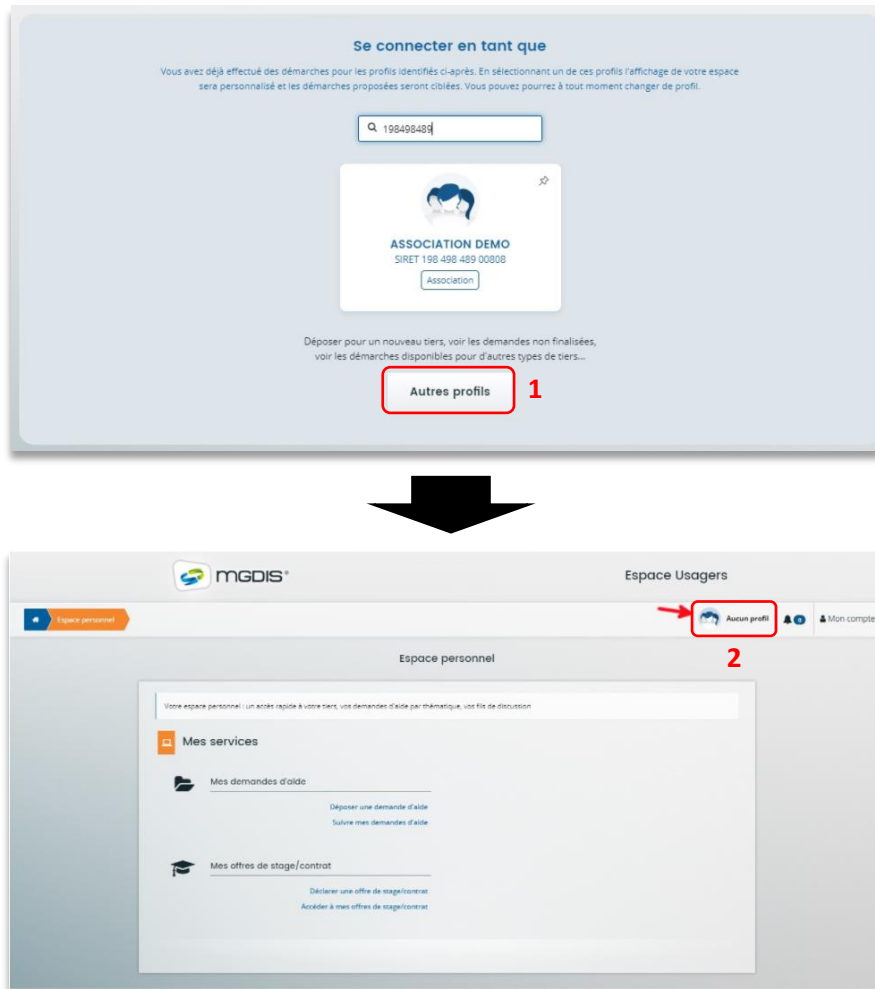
Se connecter en tant que

Vous avez déjà effectué des démarches pour les profils identifiés ci-après. En sélectionnant un de ces profils l'affichage de votre espace sera personnalisé et les démarches proposées seront ciblées. Vous pouvez pourrez à tout moment changer de profil.

198498489

ASSOCIATION DEMO
SIRET 198 498 489 00808
Association

Déposer pour un nouveau tiers, voir les demandes non finalisées, voir les démarches disponibles pour d'autres types de tiers...

Autres profils

1

MGDIS®

Espace Usagers

Espace personnel

Aucun profil

0

Mon compte

2

Espace personnel

Votre espace personnel : un accès rapide à votre tiers, vos demandes d'aide par thématique, vos fils de discussion

Mes services

Mes demandes d'aide

Déposer une demande d'aide
Suivre mes demandes d'aide

Mes offres de stage/contrat

Déclarer une offre de stage/contrat
Accéder à mes offres de stage/contrat